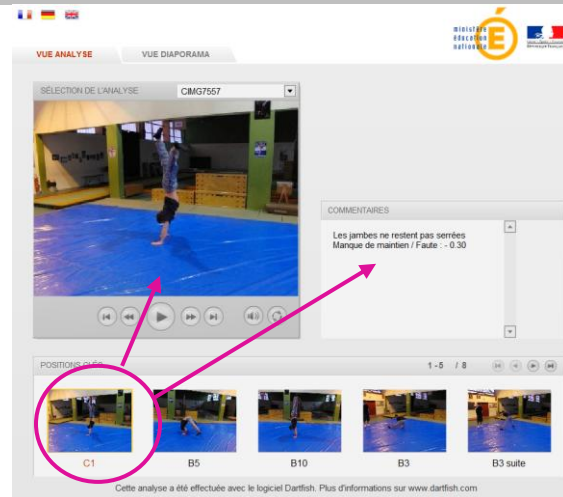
ministère éducation nationale

VUE ANALYSE

VUE DIAPORAMA

SÉLECTION DE L'ANALYSE

CIMG7557

COMMENTAIRES

Les jambes ne restent pas serrées
Manque de maintien / Faute : - 0.30

POSITIONS CLÉS

1 - 5 / 8

C1

B5

B10

B3

B3 suite

Cette analyse a été effectuée avec le logiciel Dartfish. Plus d'informations sur www.dartfish.com